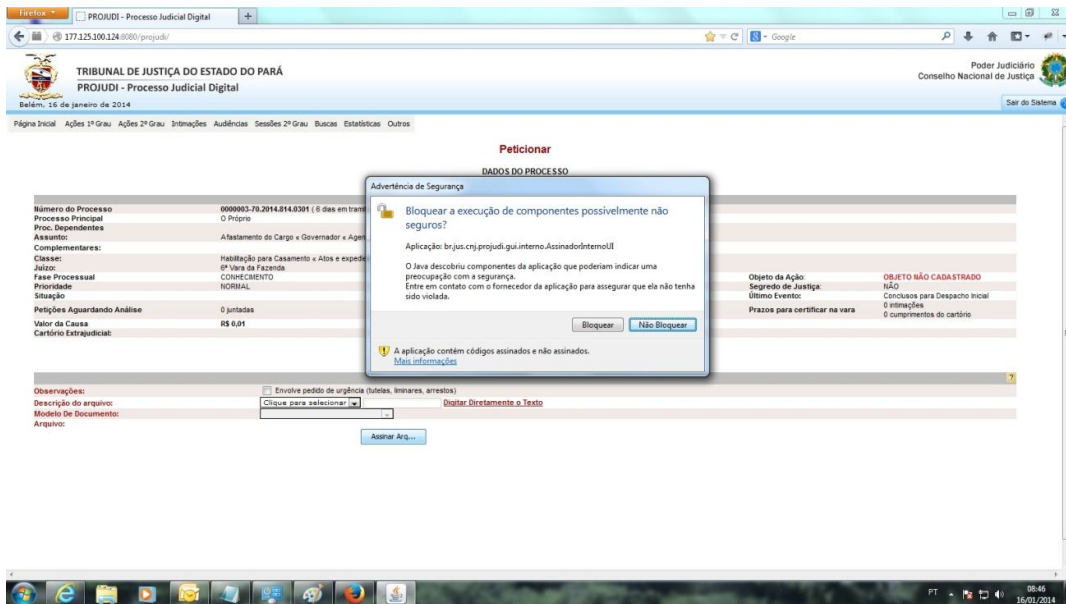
Firefox PROJUDI - Processo Judicial Digital +

177.125.100.124:8080/projudi/

Google

TRIBUNAL DE JUSTIÇA DO ESTADO DO PARÁ
PROJUDI - Processo Judicial Digital
Belém, 16 de janeiro de 2014

Poder Judiciário
Conselho Nacional de Justiça

Sair do Sistema

Página Inicial Ações 1º Grau Ações 2º Grau Intimações Audiências Sessões 2º Grau Buscas Estatísticas Outros

Peticionar

DADOS DO PROCESSO

| | |
|---|---|
| Número do Processo | 0000003-70.2014.814.0301 ( 6 dias em tram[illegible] |
| Processo Principal | O Próprio |
| Proc. Dependentes | |
| Assunto: | Afastamento do Cargo « Governador « Agen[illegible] |
| Complementares: | |
| Classe: | Habilitação para Casamento « Atos e expede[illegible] |
| Juízo: | 6ª Vara da Fazenda |
| Fase Processual | CONHECIMENTO |
| Prioridade | NORMAL |
| Situação | |
| Petições Aguardando Análise | 0 juntadas |
| Valor da Causa | R$ 0,01 |
| Cartório Extrajudicial: | |

| | |
|---|---|
| Objeto da Ação: | OBJETO NÃO CADASTRADO |
| Segredo de Justiça: | NÃO |
| Último Evento: | Conclusos para Despacho Inicial |
| Prazos para certificar na vara | 0 intimações 0 cumprimentos do cartório |

Advertência de Segurança

Bloquear a execução de componentes possivelmente não seguros?

Aplicação: br.jus.cnj.projudi.gui.interno.AssinadorInternoUI

O Java descobriu componentes da aplicação que poderiam indicar uma preocupação com a segurança.
Entre em contato com o fornecedor da aplicação para assegurar que ela não tenha sido violada.

Bloquear Não Bloquear

A aplicação contém códigos assinados e não assinados.
Mais informações

?

Observações: Envolve pedido de urgência (tutelas, liminares, arrestos)
Descrição do arquivo: Clique para selecionar Digitar Diretamente o Texto
Modelo De Documento:
Arquivo:

Assinar Arq...

PT 08:46 16/01/2014